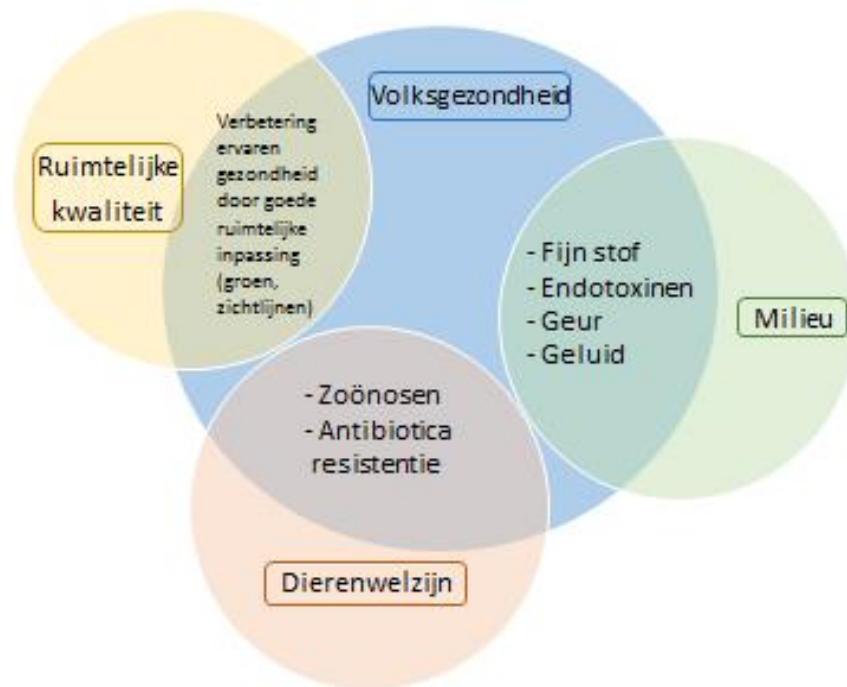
Volksgezondheid

Ruimtelijke kwaliteit

Verbetering ervaren gezondheid door goede ruimtelijke inpassing (groen, zichtlijnen)

- Fijn stof
- Endotoxinen
- Geur
- Geluid

Milieu

- Zoönosen
- Antibiotica resistentie

Dierenwelzijn